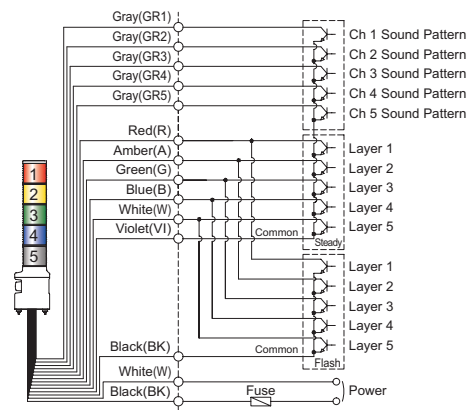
Gray(GR1)
Gray(GR2)
Gray(GR3)
Gray(GR4)
Gray(GR5)
Red(R)
Amber(A)
Green(G)
Blue(B)
White(W)
Violet(VI)
Black(BK)
White(W)
Black(BK)

Ch 1 Sound Pattern
Ch 2 Sound Pattern
Ch 3 Sound Pattern
Ch 4 Sound Pattern
Ch 5 Sound Pattern

Layer 1
Layer 2
Layer 3
Layer 4
Layer 5
Common
Steady

Layer 1
Layer 2
Layer 3
Layer 4
Layer 5
Common
Flash

Fuse
Power

1
2
3
4
5